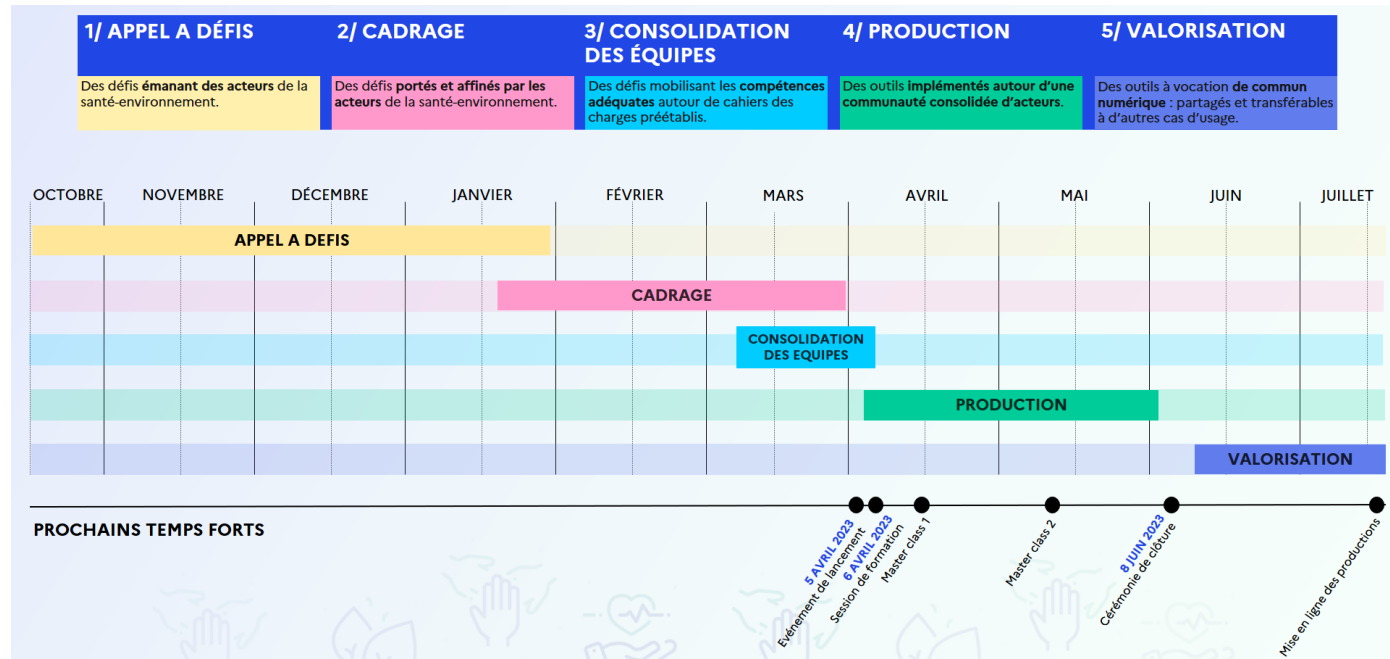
1/ APPEL A DÉFIS

Des défis émanant des acteurs de la santé-environnement.

2/ CADRAGE

Des défis portés et affinés par les acteurs de la santé-environnement.

3/ CONSOLIDATION DES ÉQUIPES

Des défis mobilisant les compétences adéquates autour de cahiers des charges préétablis.

4/ PRODUCTION

Des outils implémentés autour d'une communauté consolidée d'acteurs.

5/ VALORISATION

Des outils à vocation de commun numérique : partagés et transférables à d'autres cas d'usage.

OCTOBRE NOVEMBRE DÉCEMBRE JANVIER FÉVRIER MARS AVRIL MAI JUIN JUILLET

APPEL A DEFIS

CADRAGE

CONSOLIDATION DES EQUIPES

PRODUCTION

VALORISATION

PROCHAINS TEMPS FORTS

5 AVRIL 2023
Evénement de lancement

6 AVRIL 2023
Session de formation

Master class 1

Master class 2

8 JUIN 2023
Cérémonie de clôture

Mise en ligne des productions